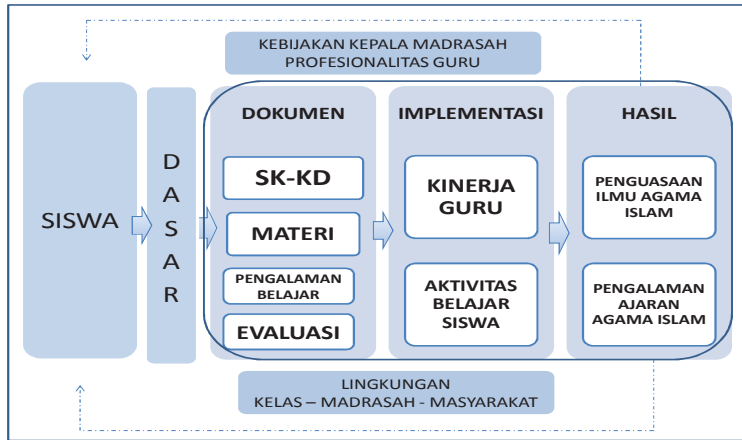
KEBIJAKAN KEPALA MADRASAH
PROFESIONALITAS GURU

SISWA

D
A
S
A
R

DOKUMEN

SK-KD

MATERI

PENGALAMAN BELAJAR

EVALUASI

IMPLEMENTASI

KINERJA GURU

AKTIVITAS BELAJAR SISWA

HASIL

PENGUASAAN ILMU AGAMA ISLAM

PENGALAMAN AJARAN AGAMA ISLAM

LINGKUNGAN
KELAS – MADRASAH - MASYARAKAT